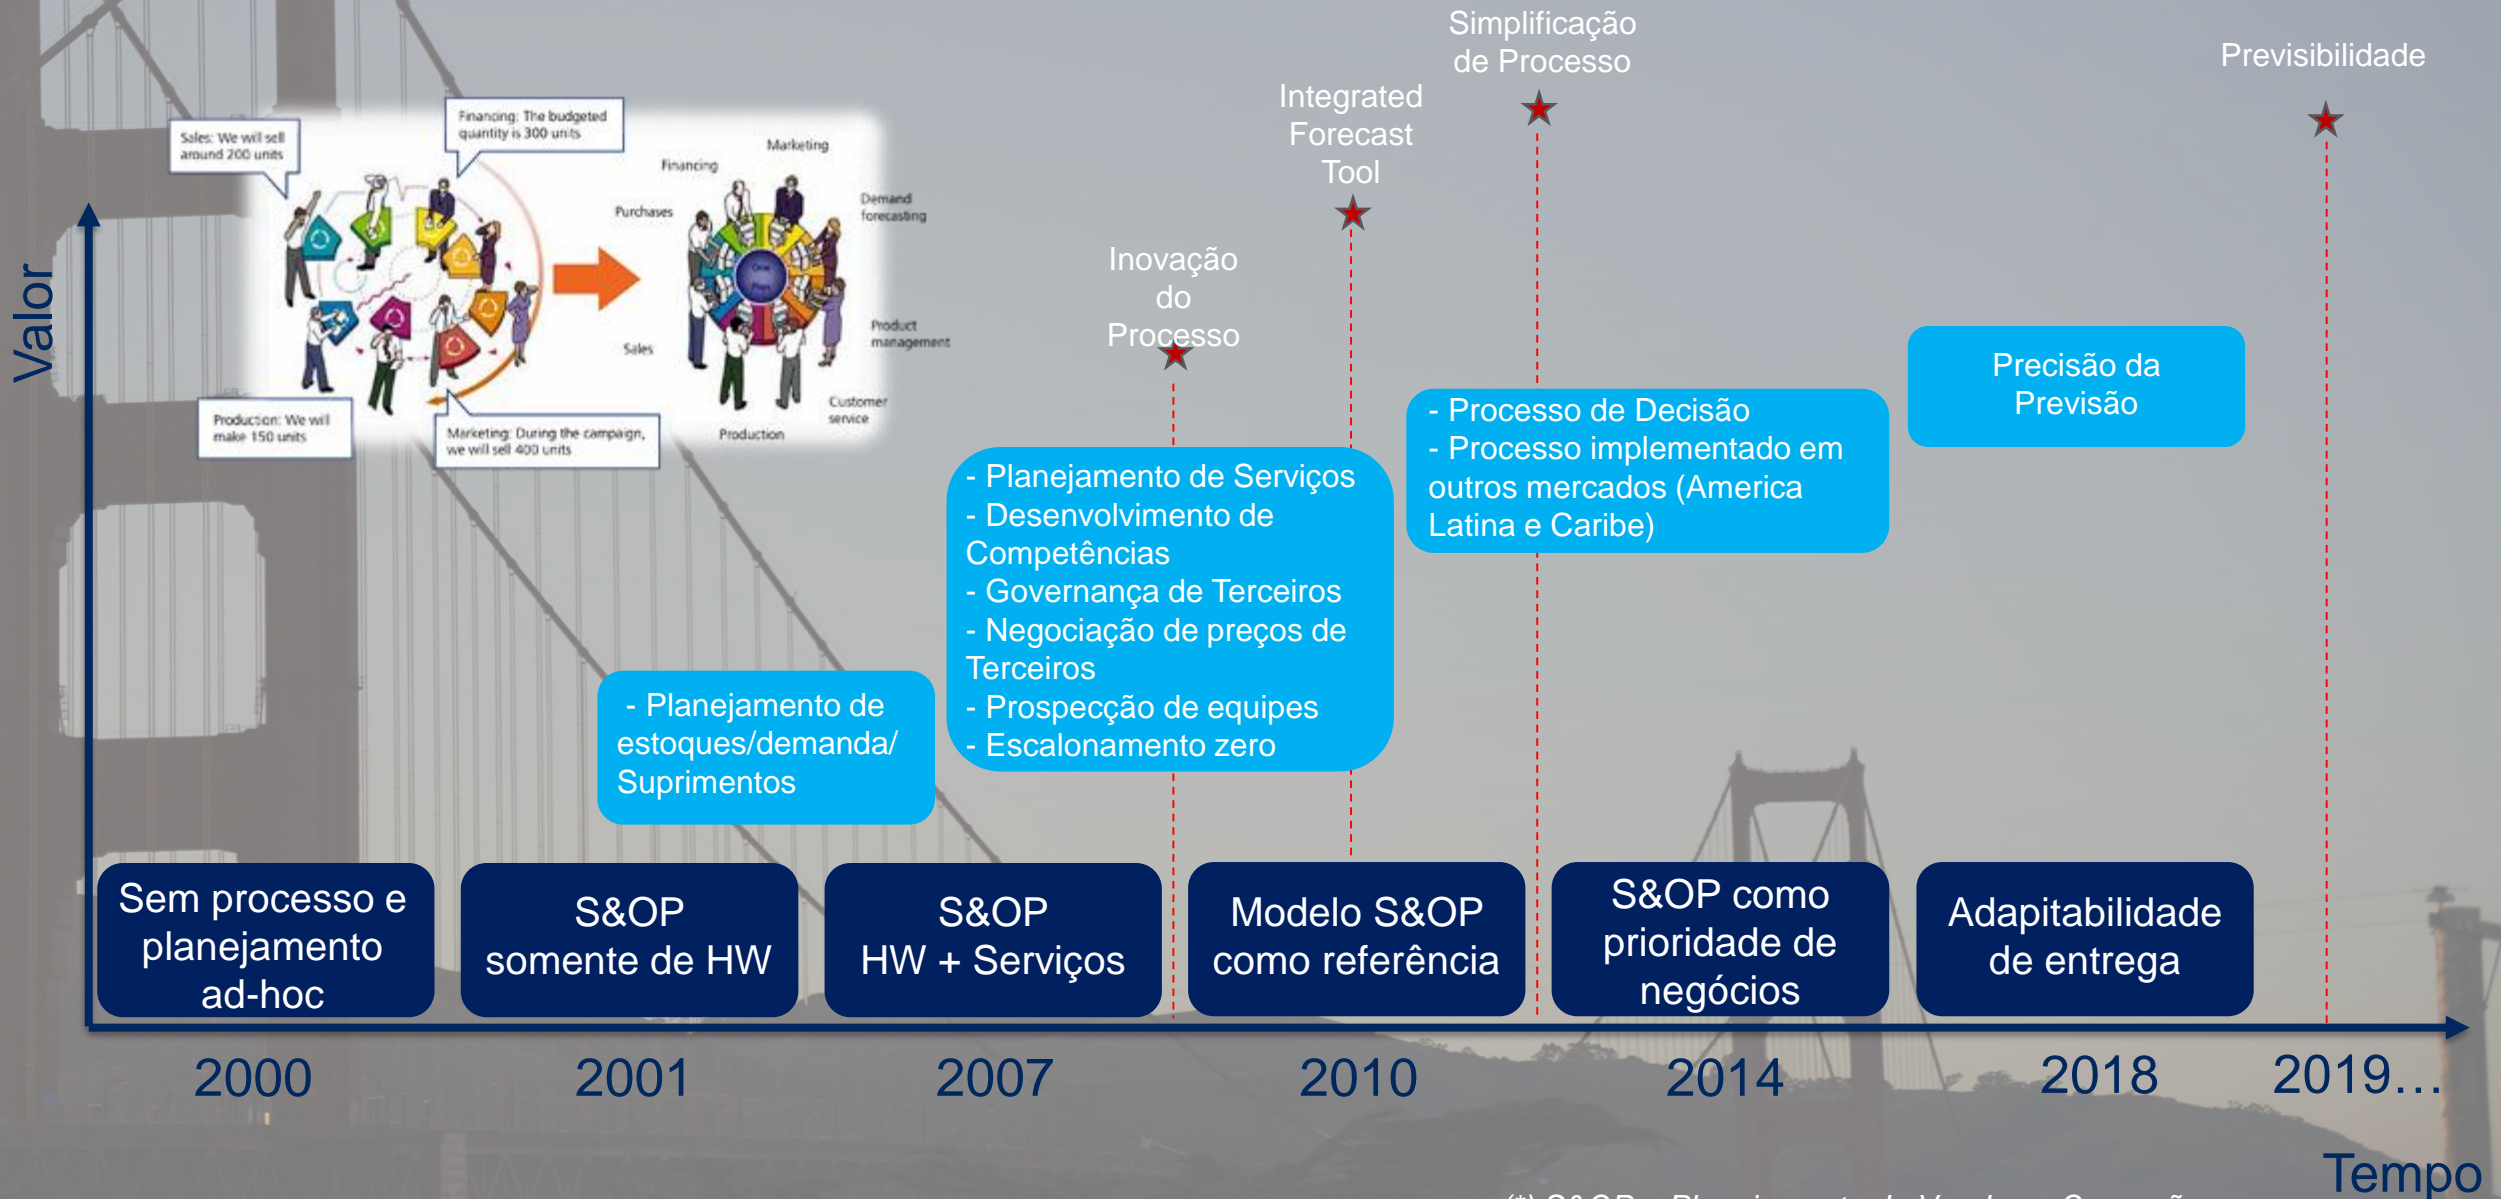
Valor

Sales: We will sell around 200 units

Financing: The budgeted quantity is 300 units

Production: We will make 150 units

Marketing: During the campaign, we will sell 400 units

Marketing

Financing

Purchases

Demand forecasting

Sales

Product management

Customer service

Production

Simplificação de Processo

Integrated Forecast Tool

Inovação do Processo

Previsibilidade

Precisão da Previsão

- Processo de Decisão
- Processo implementado em outros mercados (America Latina e Caribe)

- Planejamento de Serviços
- Desenvolvimento de Competências
- Governança de Terceiros
- Negociação de preços de Terceiros
- Prospecção de equipes
- Escalonamento zero

- Planejamento de estoques/demanda/ Suprimentos

Sem processo e planejamento ad-hoc

S&OP somente de HW

S&OP HW + Serviços

Modelo S&OP como referência

S&OP como prioridade de negócios

Adaptabilidade de entrega

2000

2001

2007

2010

2014

2018

2019…

Tempo

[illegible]